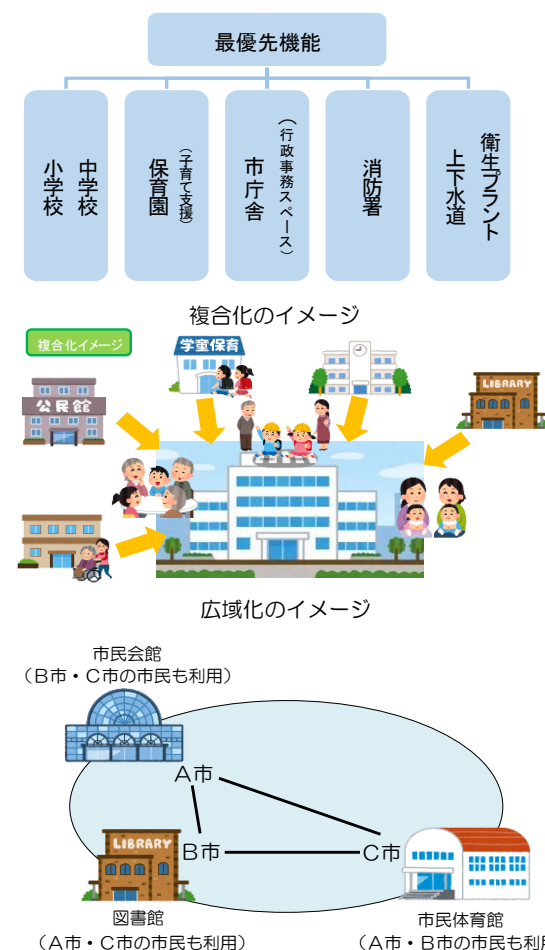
最優先機能

小学校
中学校

保育園
（子育て支援）

市庁舎
（行政事務スペース）

消防署

上下水道
衛生プラント

複合化のイメージ

複合化イメージ

公民館

学童保育

LIBRARY

広域化のイメージ

市民会館
（B市・C市の市民も利用）

A市

B市

C市

LIBRARY

図書館
（A市・C市の市民も利用）

市民体育館
（A市・B市の市民も利用